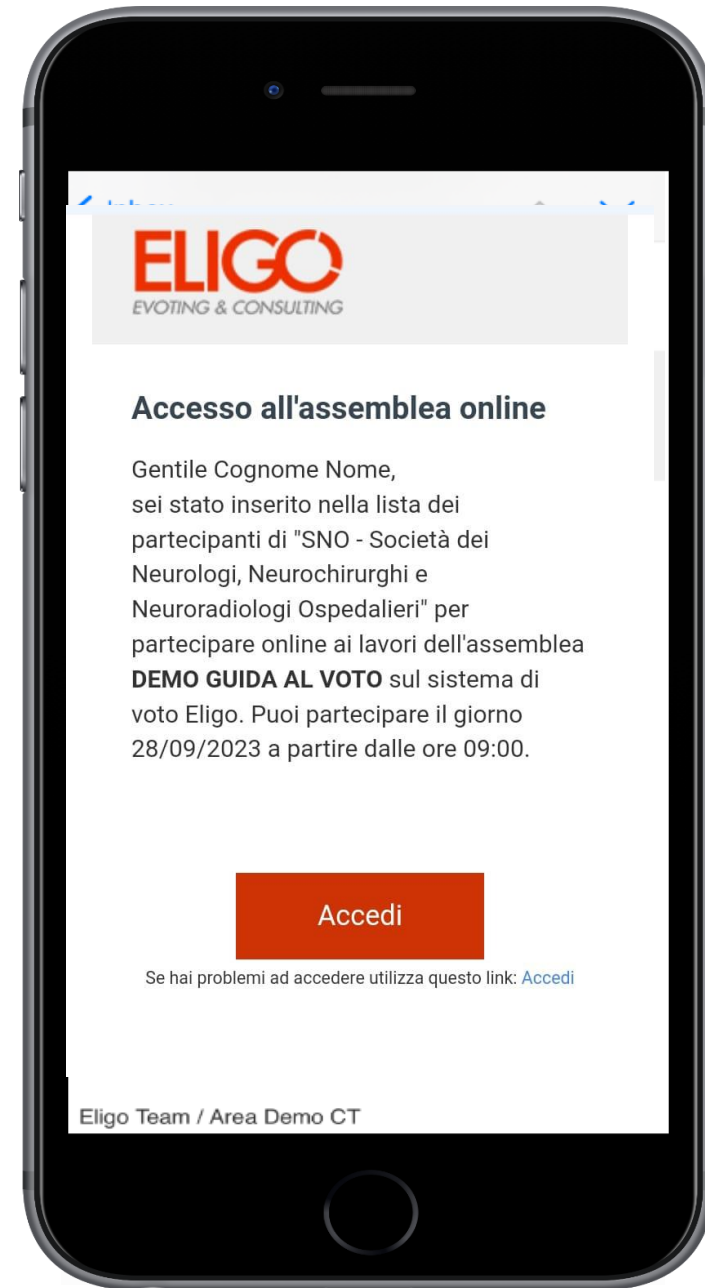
ELIGO
EVOTING & CONSULTING

Accesso all'assemblea online

Gentile Cognome Nome,
sei stato inserito nella lista dei partecipanti di "SNO - Società dei Neurologi, Neurochirurghi e Neuroradiologi Ospedalieri" per partecipare online ai lavori dell'assemblea **DEMO GUIDA AL VOTO** sul sistema di voto Eligo. Puoi partecipare il giorno 28/09/2023 a partire dalle ore 09:00.

Accedi

Se hai problemi ad accedere utilizza questo link: Accedi

Eligo Team / Area Demo CT